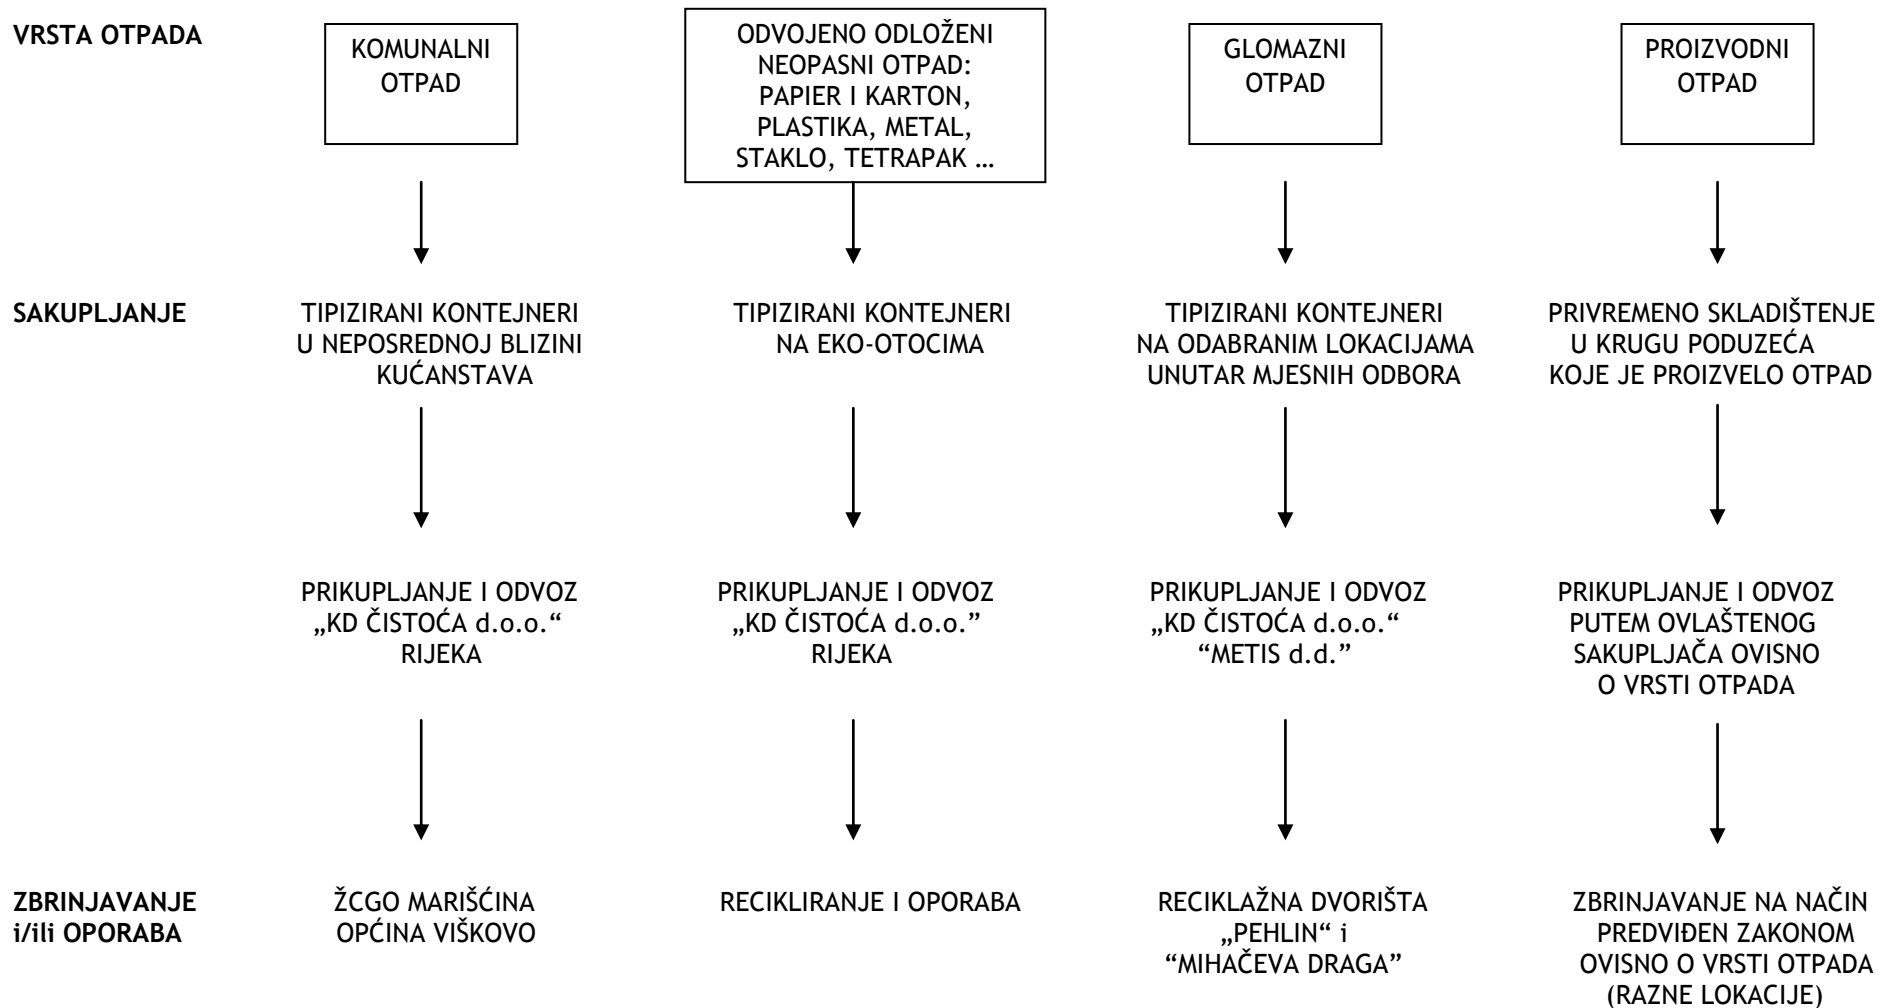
VRSTA OTPADA

KOMUNALNI OTPAD

ODVOJENO ODLOŽENI NEOPASNI OTPAD: PAPIER I KARTON, PLASTIKA, METAL, STAKLO, TETRAPAK …

GLOMAZNI OTPAD

PROIZVODNI OTPAD

SAKUPLJANJE

TIPIZIRANI KONTEJNERI U NEPOSREDNOJ BLIZINI KUĆANSTAVA

TIPIZIRANI KONTEJNERI NA EKO-OTOCIMA

TIPIZIRANI KONTEJNERI NA ODABRANIM LOKACIJAMA UNUTAR MJESNIH ODBORA

PRIVREMENO SKLADIŠTENJE U KRUGU PODUZEĆA KOJE JE PROIZVELO OTPAD

PRIKUPLJANJE I ODVOZ „KD ČISTOĆA d.o.o." RIJEKA

PRIKUPLJANJE I ODVOZ „KD ČISTOĆA d.o.o." RIJEKA

PRIKUPLJANJE I ODVOZ „KD ČISTOĆA d.o.o." "METIS d.d."

PRIKUPLJANJE I ODVOZ PUTEM OVLAŠTENOG SAKUPLJAČA OVISNO O VRSTI OTPADA

ZBRINJAVANJE i/ili OPORABA

ŽCGO MARIŠĆINA OPĆINA VIŠKOVO

RECIKLIRANJE I OPORABA

RECIKLAŽNA DVORIŠTA „PEHLIN" i "MIHAČEVA DRAGA"

ZBRINJAVANJE NA NAČIN PREDVIĐEN ZAKONOM OVISNO O VRSTI OTPADA (RAZNE LOKACIJE)